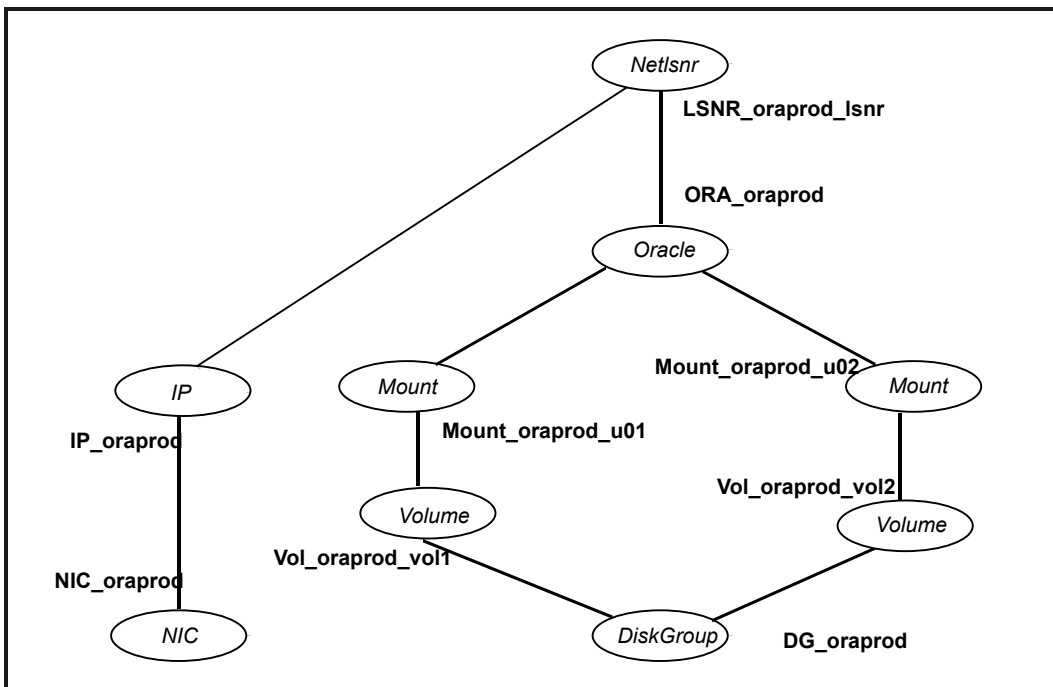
Netlsnr

LSNR_oraprod_lsnr

ORA_oraprod

Oracle

IP

IP_oraprod

Mount

Mount_oraprod_u01

Mount_oraprod_u02

Mount

Vol_oraprod_vol2

Volume

Vol_oraprod_vol1

Volume

NIC_oraprod

NIC

DiskGroup

DG_oraprod